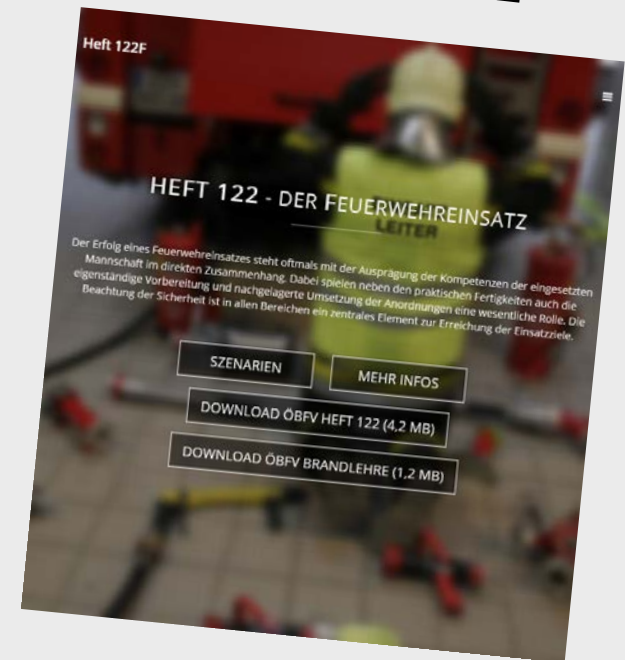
Heft 122F

HEFT 122 - DER FEUERWEHREINSATZ

LEITER

Der Erfolg eines Feuerwehreinsatzes steht oftmals mit der Ausprägung der Kompetenzen der eingesetzten Mannschaft im direkten Zusammenhang. Dabei spielen neben den praktischen Fertigkeiten auch die eigenständige Vorbereitung und nachgelagerte Umsetzung der Anordnungen eine wesentliche Rolle. Die Beachtung der Sicherheit ist in allen Bereichen ein zentrales Element zur Erreichung der Einsatzziele.

SZENARIEN

MEHR INFOS

DOWNLOAD ÖBFV HEFT 122 (4,2 MB)

DOWNLOAD ÖBFV BRANDLEHRE (1,2 MB)